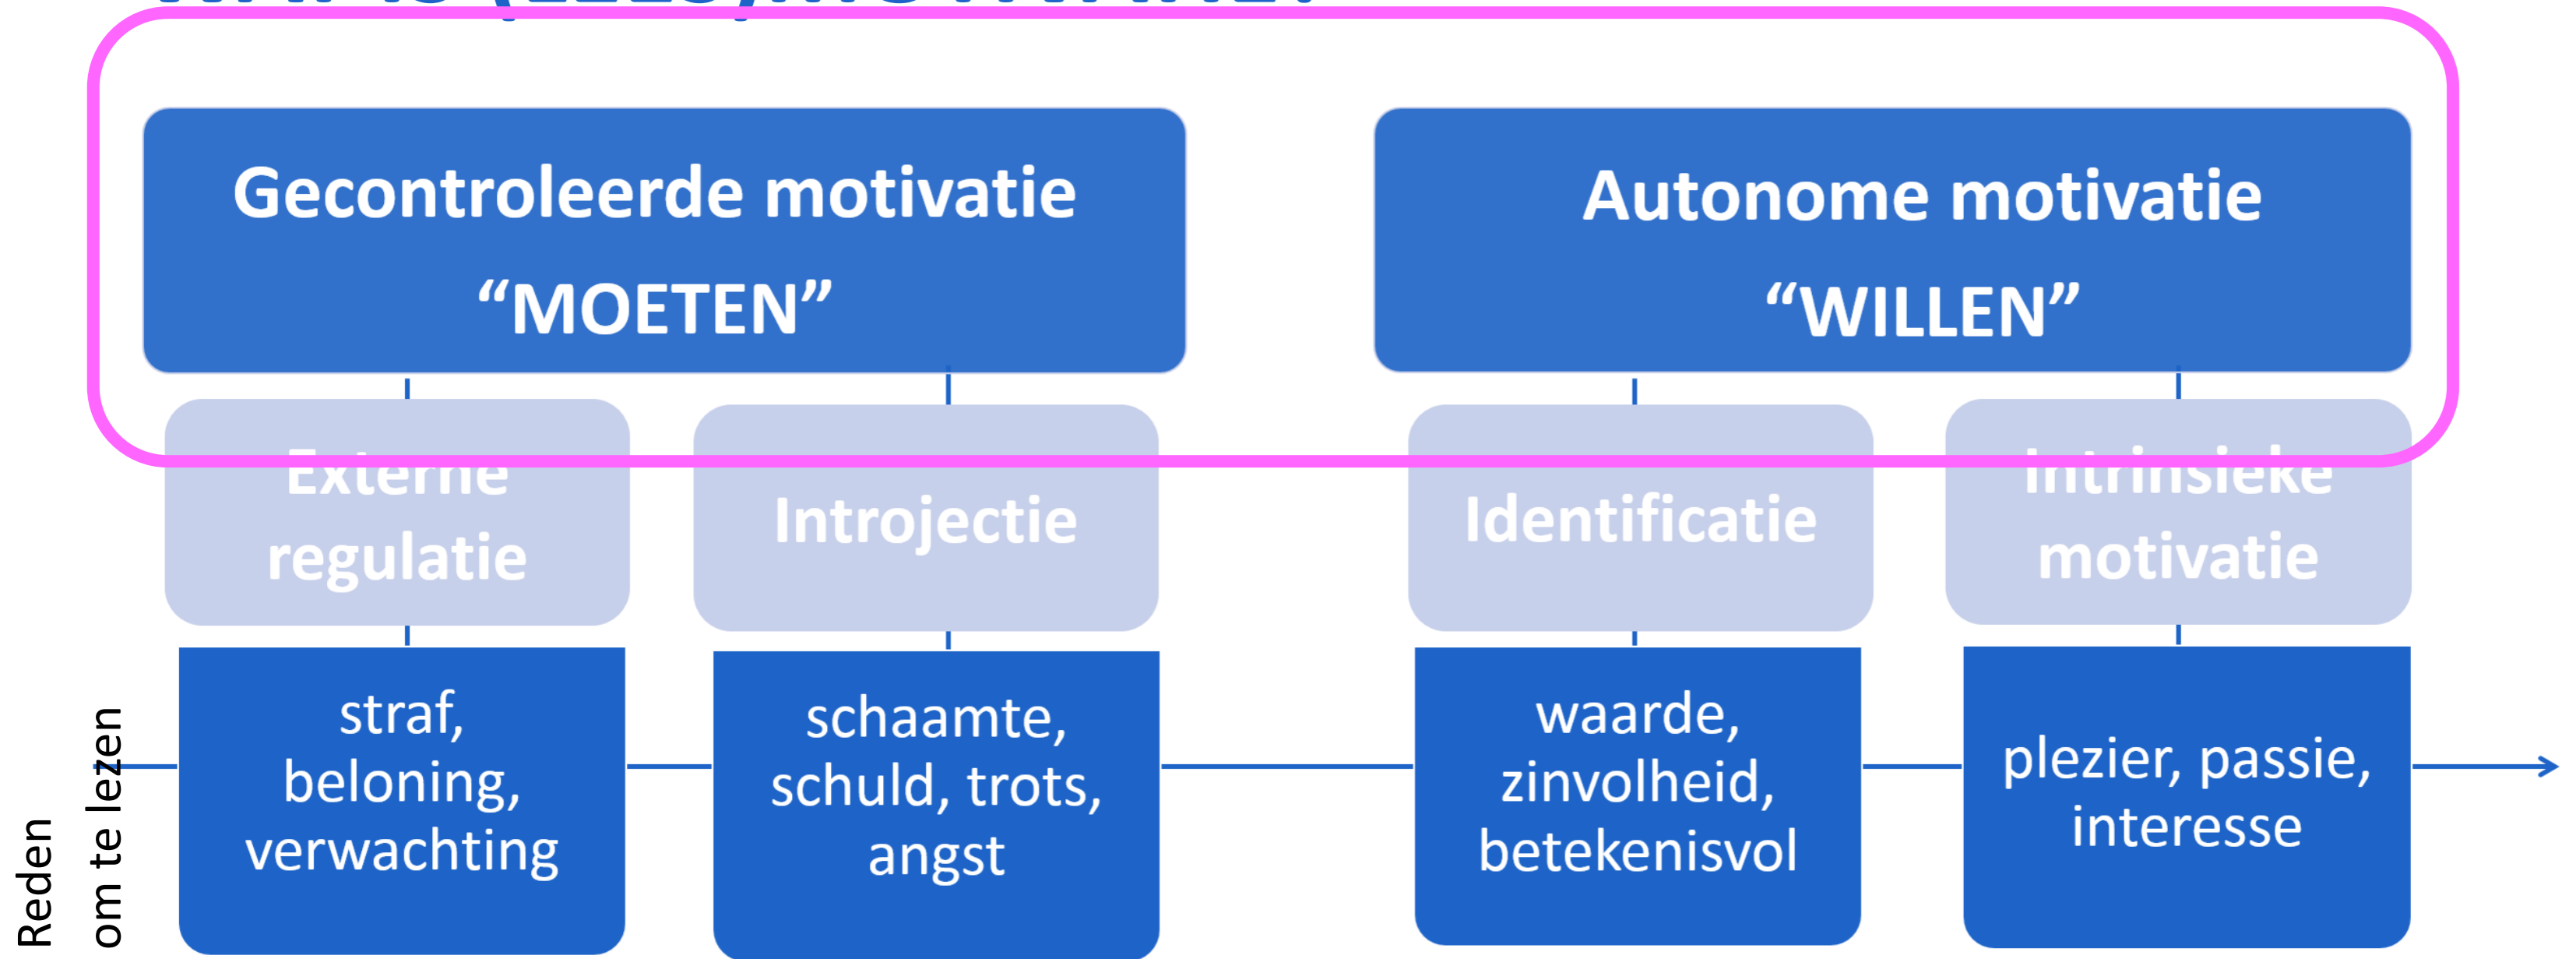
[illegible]

Gecontroleerde motivatie
“MOETEN”

Autonome motivatie
“WILLEN”

Externe regulatie

Introjectie

Identificatie

Intrinsieke motivatie

Reden om te lezen

straf, beloning, verwachting

schaamte, schuld, trots, angst

waarde, zinvolheid, betekenisvol

plezier, passie, interesse